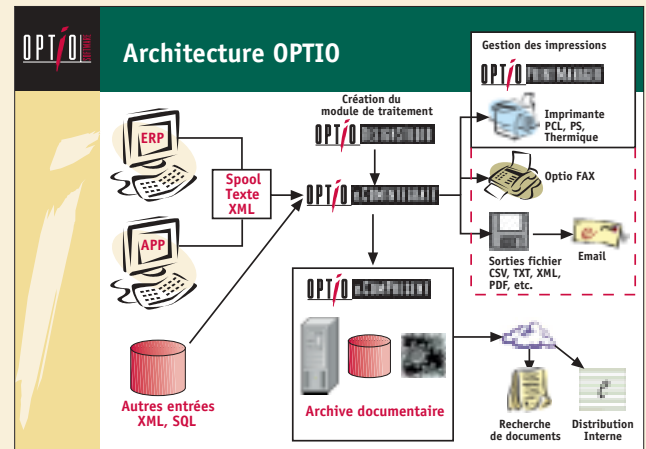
OPTIO

Architecture OPTIO

Gestion des impressions

OPTIO PrintManager

Imprimante PCL, PS, Thermique

Création du module de traitement

OPTIO DesignStudio

ERP

Spool Texte XML

APP

OPTIO e.ComPrinter

Optio FAX

Sorties fichier CSV, TXT, XML, PDF, etc.

Email

OPTIO e.ComPortal

Autres entrées XML, SQL

Archive documentaire

Recherche de documents

Distribution Interne